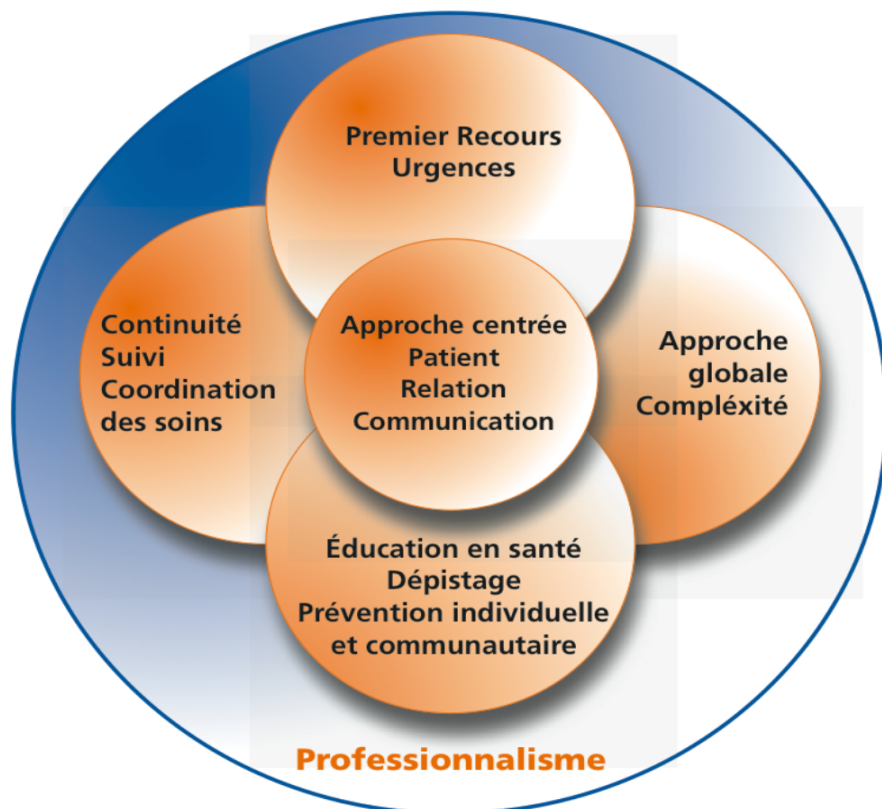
Premier Recours
Urgences

Continuité
Suivi
Coordination
des soins

Approche centrée
Patient
Relation
Communication

Approche
globale
Complexité

Éducation en santé
Dépistage
Prévention individuelle
et communautaire

Professionnalisme